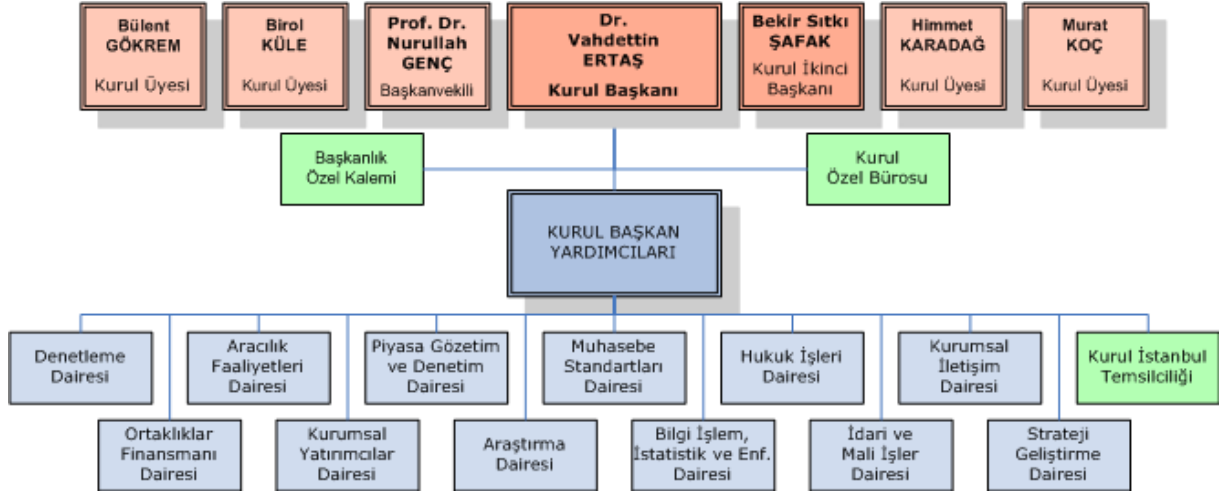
Bülent GÖKREM
Kurul Üyesi

Birol KÜLE
Kurul Üyesi

Prof. Dr. Nurullah GENÇ
Başkanvekili

Dr. Vahdettin ERTAŞ
Kurul Başkanı

Bekir Sıtkı ŞAFAK
Kurul İkinci Başkanı

Himmet KARADAĞ
Kurul Üyesi

Murat KOÇ
Kurul Üyesi

Başkanlık Özel Kalemi

Kurul Özel Bürosu

KURUL BAŞKAN YARDIMCILARI

Denetleme Dairesi

Aracılık Faaliyetleri Dairesi

Piyasa Gözetim ve Denetim Dairesi

Muhasebe Standartları Dairesi

Hukuk İşleri Dairesi

Kurumsal İletişim Dairesi

Kurul İstanbul Temsilciliği

Ortaklıklar Finansmanı Dairesi

Kurumsal Yatırımcılar Dairesi

Araştırma Dairesi

Bilgi İşlem, İstatistik ve Enf. Dairesi

İdari ve Mali İşler Dairesi

Strateji Geliştirme Dairesi